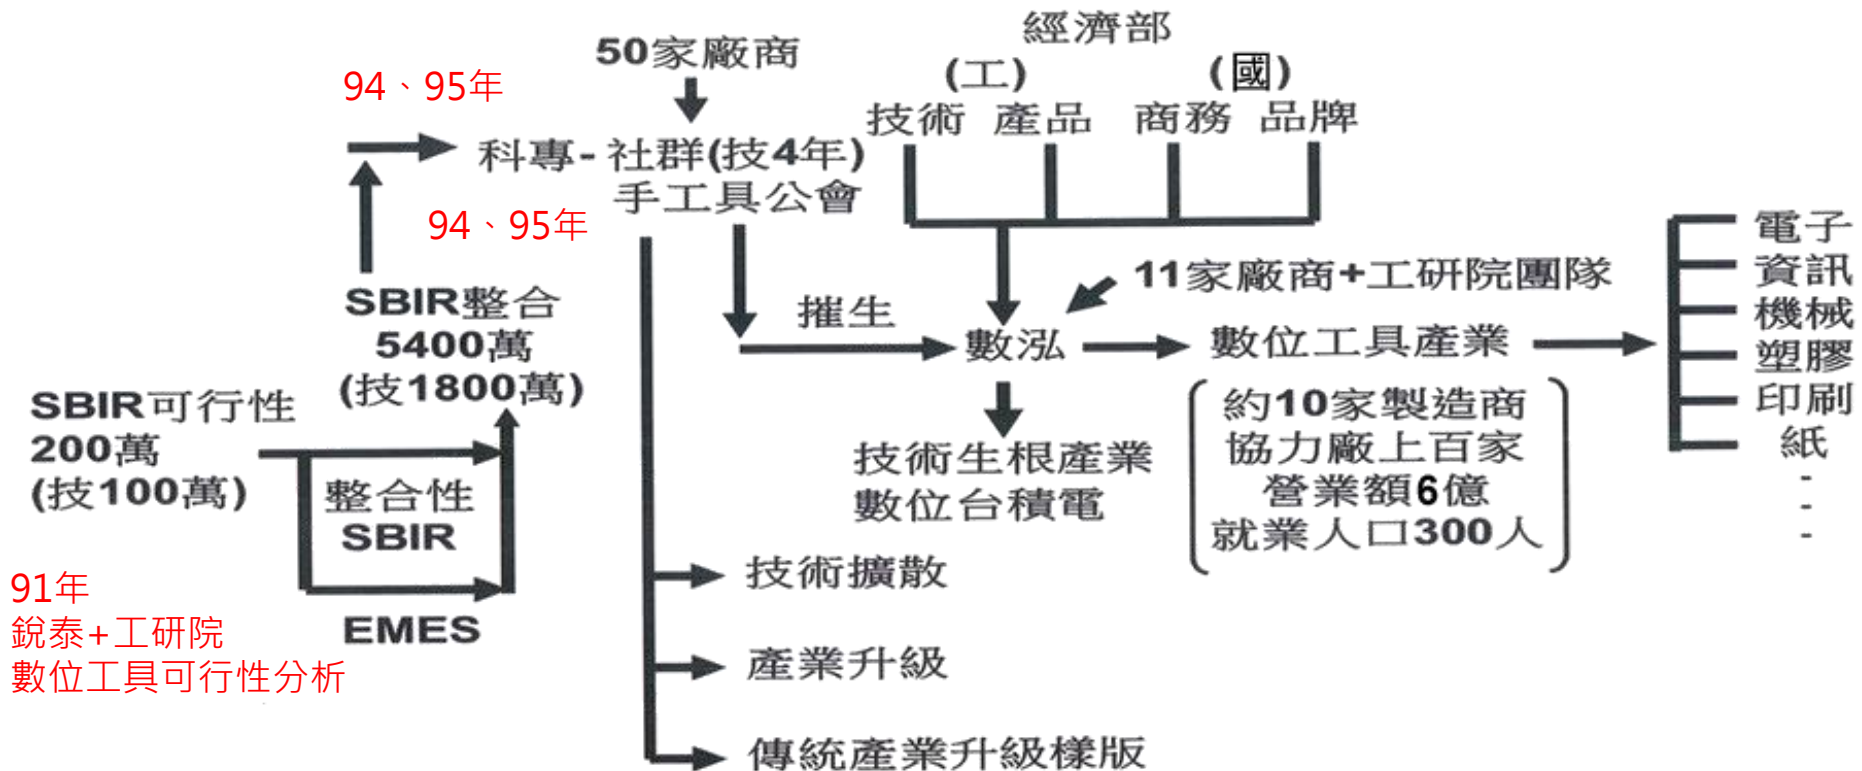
經濟部
(工) (國)
技術 產品 商務 品牌

50家廠商

94、95年

科專-社群(技4年)
手工具公會

94、95年

SBIR整合
5400萬
(技1800萬)

SBIR可行性
200萬
(技100萬)

整合性
SBIR

EMES

91年
銳泰+工研院
數位工具可行性分析

催生

數泓

11家廠商+工研院團隊

數位工具產業

約10家製造商
協力廠上百家
營業額6億
就業人口300人

技術生根產業
數位台積電

電子
資訊
機械
塑膠
印刷
紙
-
-
-

技術擴散

產業升級

傳統產業升級樣版